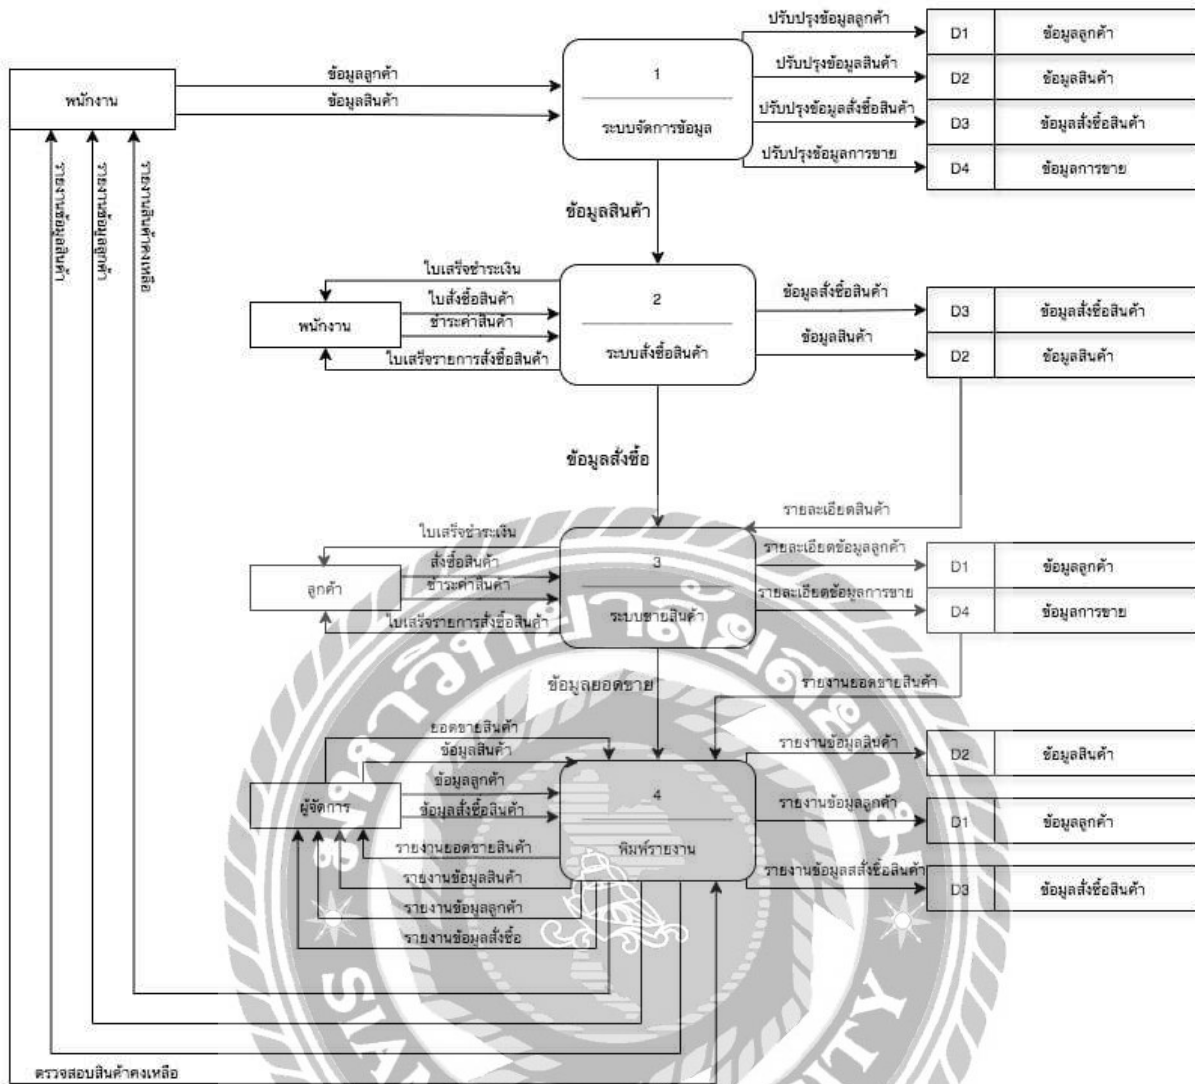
พนักงาน

ข้อมูลลูกค้า
ข้อมูลสินค้า

1
ระบบจัดการข้อมูล

ปรับปรุงข้อมูลลูกค้า
ปรับปรุงข้อมูลสินค้า
ปรับปรุงข้อมูลสั่งซื้อสินค้า
ปรับปรุงข้อมูลการขาย

| D1 | ข้อมูลลูกค้า |
|---|---|
| D2 | ข้อมูลสินค้า |
| D3 | ข้อมูลสั่งซื้อสินค้า |
| D4 | ข้อมูลการขาย |

รายงานข้อมูลสินค้า
รายงานข้อมูลลูกค้า
รายงานสินค้าคงเหลือ

ข้อมูลสินค้า

ใบเสร็จชำระเงิน
ใบสั่งซื้อสินค้า
ชำระค่าสินค้า
ใบเสร็จรายการสั่งซื้อสินค้า
พนักงาน

2
ระบบสั่งซื้อสินค้า

ข้อมูลสั่งซื้อสินค้า
ข้อมูลสินค้า

| D3 | ข้อมูลสั่งซื้อสินค้า |
|---|---|
| D2 | ข้อมูลสินค้า |

ข้อมูลสั่งซื้อ

รายละเอียดสินค้า

ใบเสร็จชำระเงิน
สั่งซื้อสินค้า
ชำระค่าสินค้า
ใบเสร็จรายการสั่งซื้อสินค้า
ลูกค้า

3
ระบบขายสินค้า

รายละเอียดข้อมูลลูกค้า
รายละเอียดข้อมูลการขาย

| D1 | ข้อมูลลูกค้า |
|---|---|
| D4 | ข้อมูลการขาย |

ข้อมูลยอดขาย
รายงานยอดขายสินค้า

ยอดขายสินค้า
ข้อมูลสินค้า
ข้อมูลลูกค้า
ข้อมูลสั่งซื้อสินค้า
ผู้จัดการ
รายงานยอดขายสินค้า
รายงานข้อมูลสินค้า
รายงานข้อมูลลูกค้า
รายงานข้อมูลสั่งซื้อ

4
พิมพ์รายงาน

รายงานข้อมูลสินค้า
รายงานข้อมูลลูกค้า
รายงานข้อมูลสั่งซื้อสินค้า

| D2 | ข้อมูลสินค้า |
|---|---|
| D1 | ข้อมูลลูกค้า |
| D3 | ข้อมูลสั่งซื้อสินค้า |

ตรวจสอบสินค้าคงเหลือ